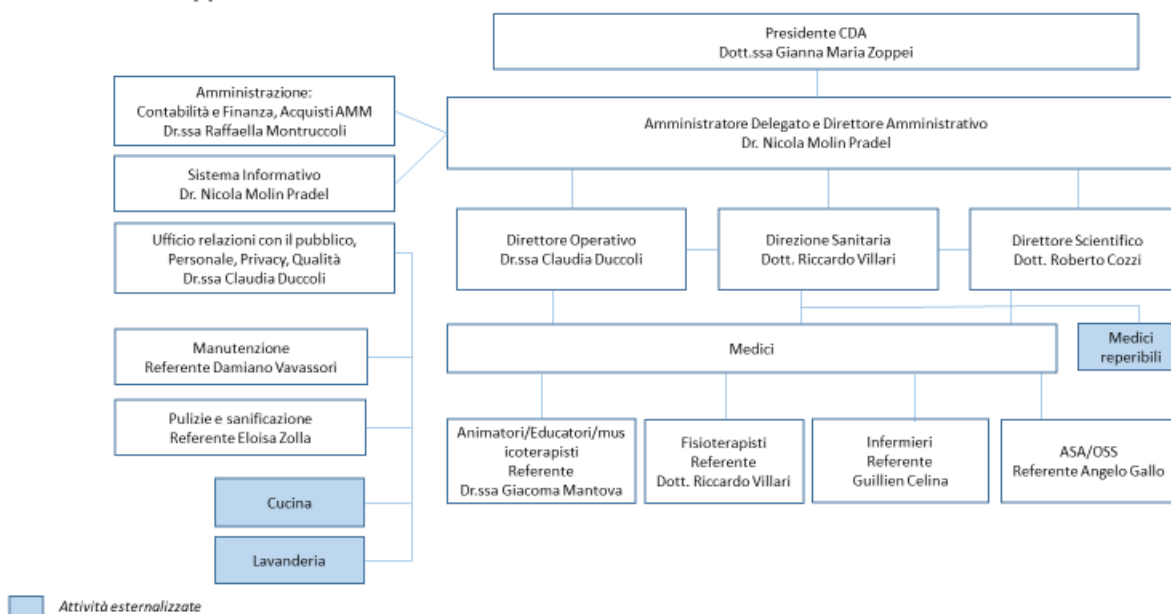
Presidente CDA
Dott.ssa Gianna Maria Zoppei

Amministrazione:
Contabilità e Finanza, Acquisti AMM
Dr.ssa Raffaella Montruccoli

Amministratore Delegato e Direttore Amministrativo
Dr. Nicola Molin Pradel

Sistema Informativo
Dr. Nicola Molin Pradel

Ufficio relazioni con il pubblico, Personale, Privacy, Qualità
Dr.ssa Claudia Duccoli

Direttore Operativo
Dr.ssa Claudia Duccoli

Direzione Sanitaria
Dott. Riccardo Villari

Direttore Scientifico
Dott. Roberto Cozzi

Manutenzione
Referente Damiano Vavassori

Medici

Medici reperibili

Pulizie e sanificazione
Referente Eloisa Zolla

Animatori/Educatori/musicoterapisti
Referente
Dr.ssa Giacoma Mantova

Fisioterapisti
Referente
Dott. Riccardo Villari

Infermieri
Referente
Guillien Celina

ASA/OSS
Referente Angelo Gallo

Cucina

Lavanderia

Attività esternalizzate